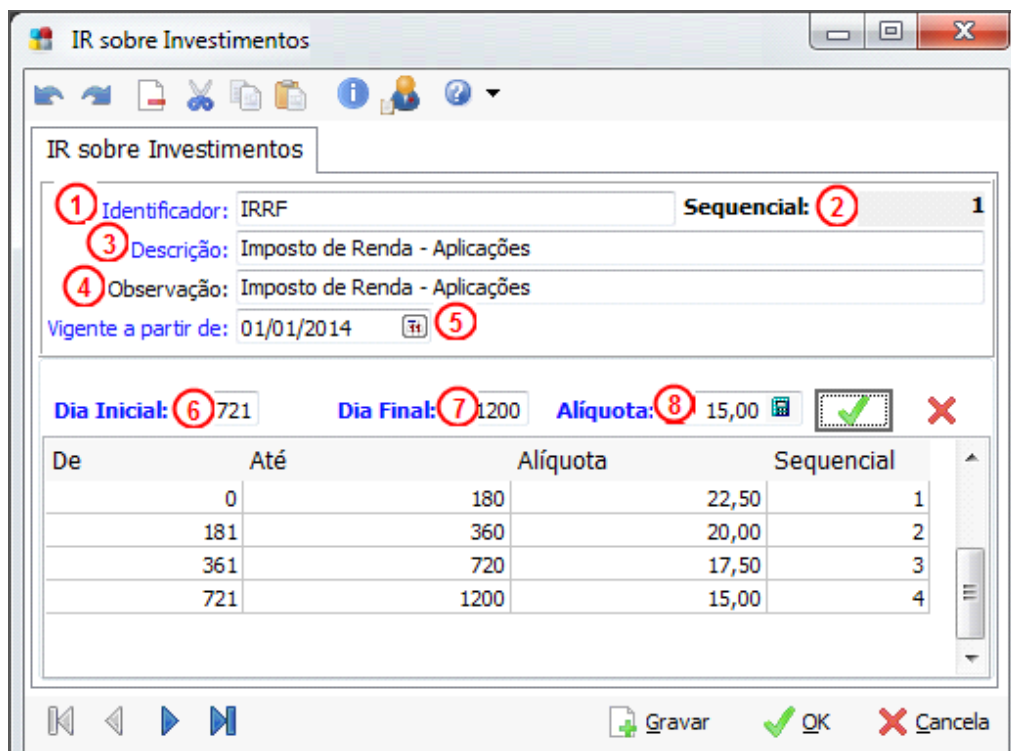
IR sobre Investimentos

IR sobre Investimentos

1 Identificador: IRRF
Sequencial: 2 1
3 Descrição: Imposto de Renda - Aplicações
4 Observação: Imposto de Renda - Aplicações
Vigente a partir de: 01/01/2014 5

Dia Inicial: 6 721 Dia Final: 7 1200 Alíquota: 8 15,00

| De | Até | Alíquota | Sequencial |
|---|---|---|---|
| 0 | 180 | 22,50 | 1 |
| 181 | 360 | 20,00 | 2 |
| 361 | 720 | 17,50 | 3 |
| 721 | 1200 | 15,00 | 4 |

Gravar OK Cancela